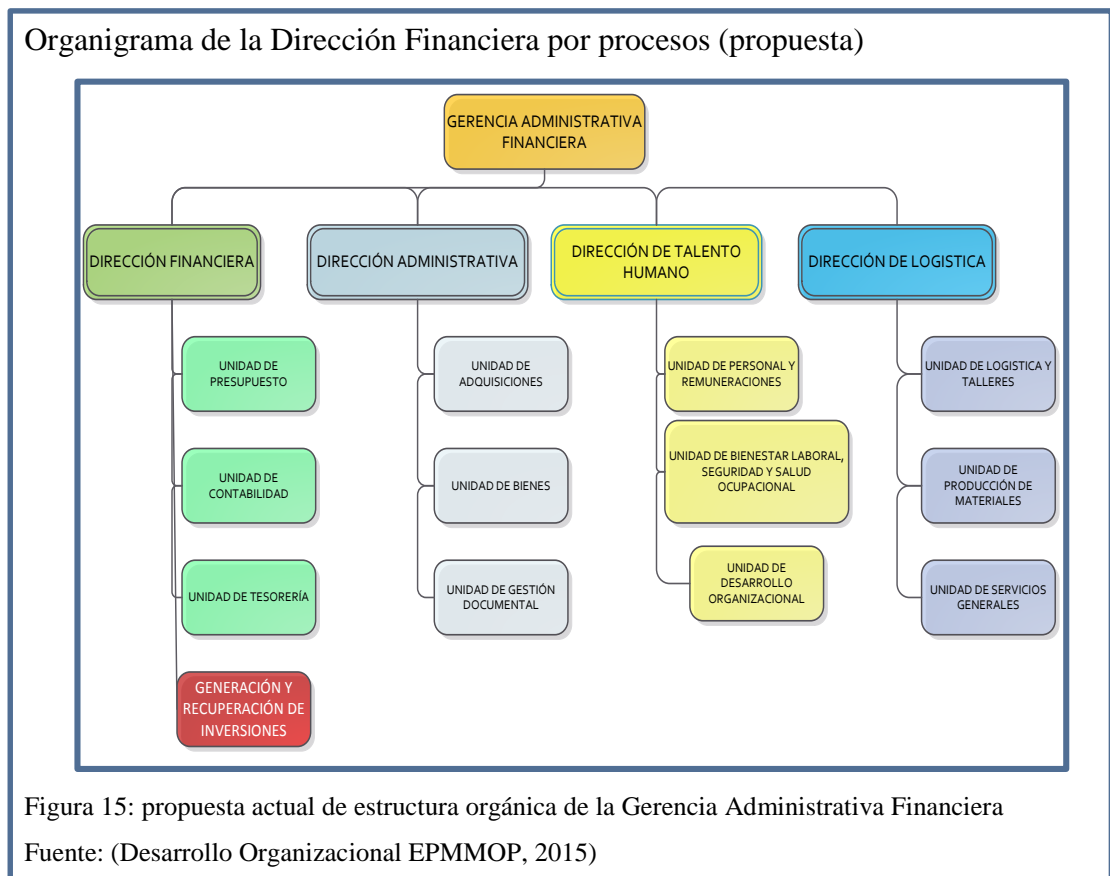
Organigrama de la Dirección Financiera por procesos (propuesta)

GERENCIA ADMINISTRATIVA FINANCIERA

DIRECCIÓN FINANCIERA

DIRECCIÓN ADMINISTRATIVA

DIRECCIÓN DE TALENTO HUMANO

DIRECCIÓN DE LOGISTICA

UNIDAD DE PRESUPUESTO

UNIDAD DE CONTABILIDAD

UNIDAD DE TESORERÍA

GENERACIÓN Y RECUPERACIÓN DE INVERSIONES

UNIDAD DE ADQUISICIONES

UNIDAD DE BIENES

UNIDAD DE GESTIÓN DOCUMENTAL

UNIDAD DE PERSONAL Y REMUNERACIONES

UNIDAD DE BIENESTAR LABORAL, SEGURIDAD Y SALUD OCUPACIONAL

UNIDAD DE DESARROLLO ORGANIZACIONAL

UNIDAD DE LOGISTICA Y TALLERES

UNIDAD DE PRODUCCIÓN DE MATERIALES

UNIDAD DE SERVICIOS GENERALES

Figura 15: propuesta actual de estructura orgánica de la Gerencia Administrativa Financiera

Fuente: (Desarrollo Organizacional EPMMOP, 2015)